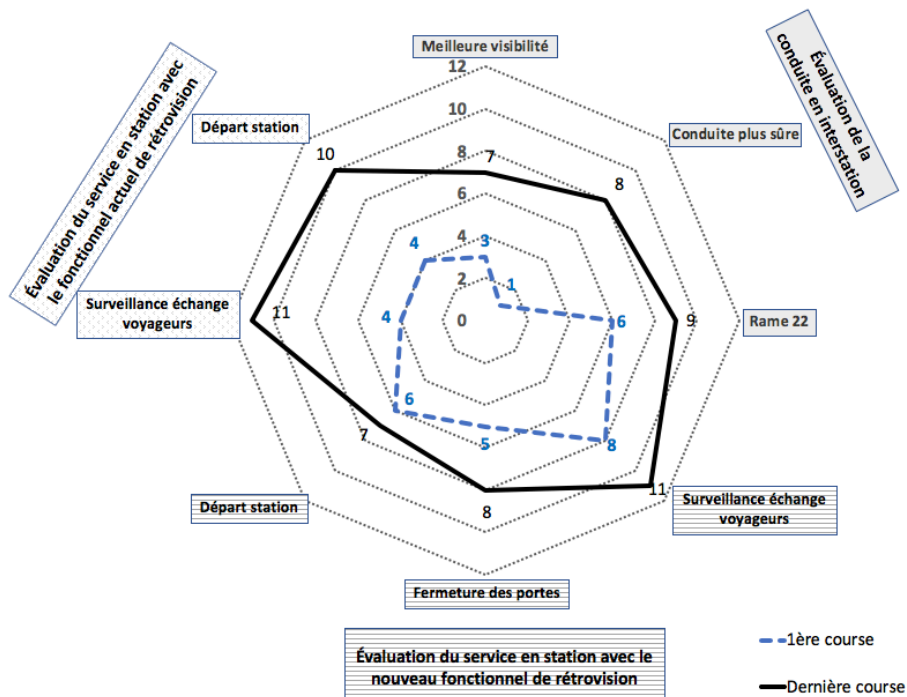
Évaluation du service en station avec le fonctionnel actuel de rétrovision

Meilleure visibilité

Évaluation de la conduite en interstation

12
10
8
6
4
2
0

Départ station
Conduite plus sûre
Rame 22
Surveillance échange voyageurs
Fermeture des portes
Départ station
Surveillance échange voyageurs

7
8
9
11
8
7
11
10

3
1
6
8
5
6
4
4

Évaluation du service en station avec le nouveau fonctionnel de rétrovision

1ère course
Dernière course